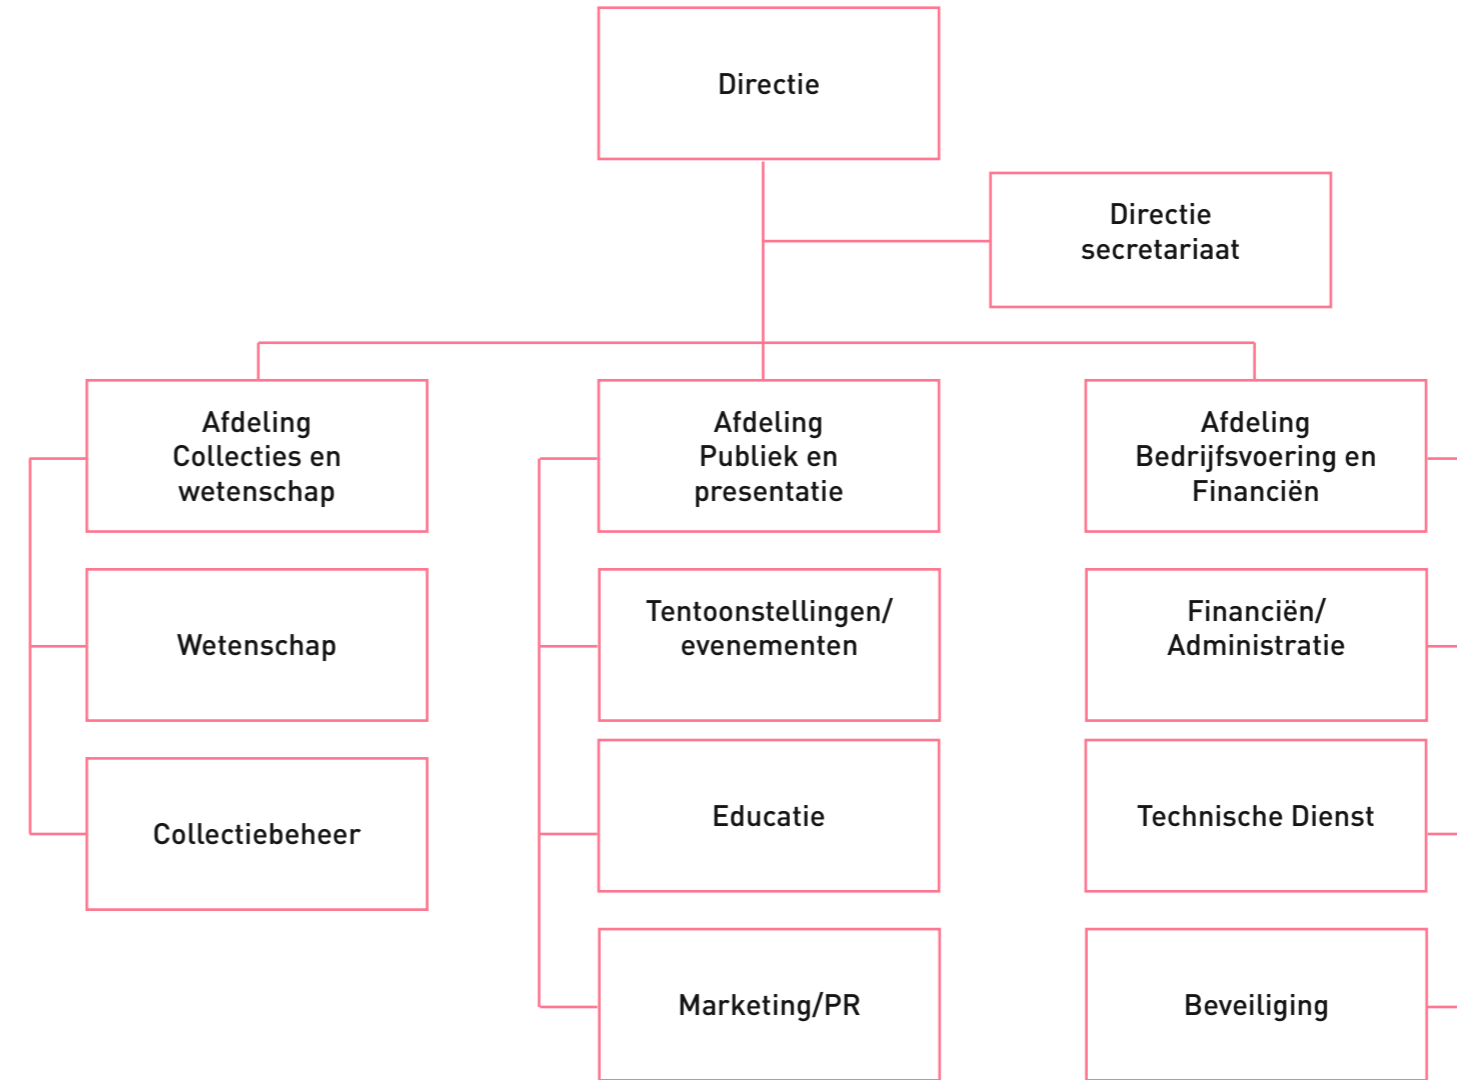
Directie

Directie secretariaat

Afdeling Collecties en wetenschap

Wetenschap

Collectiebeheer

Afdeling Publiek en presentatie

Tentoonstellingen/ evenementen

Educatie

Marketing/PR

Afdeling Bedrijfsvoering en Financiën

Financiën/ Administratie

Technische Dienst

Beveiliging